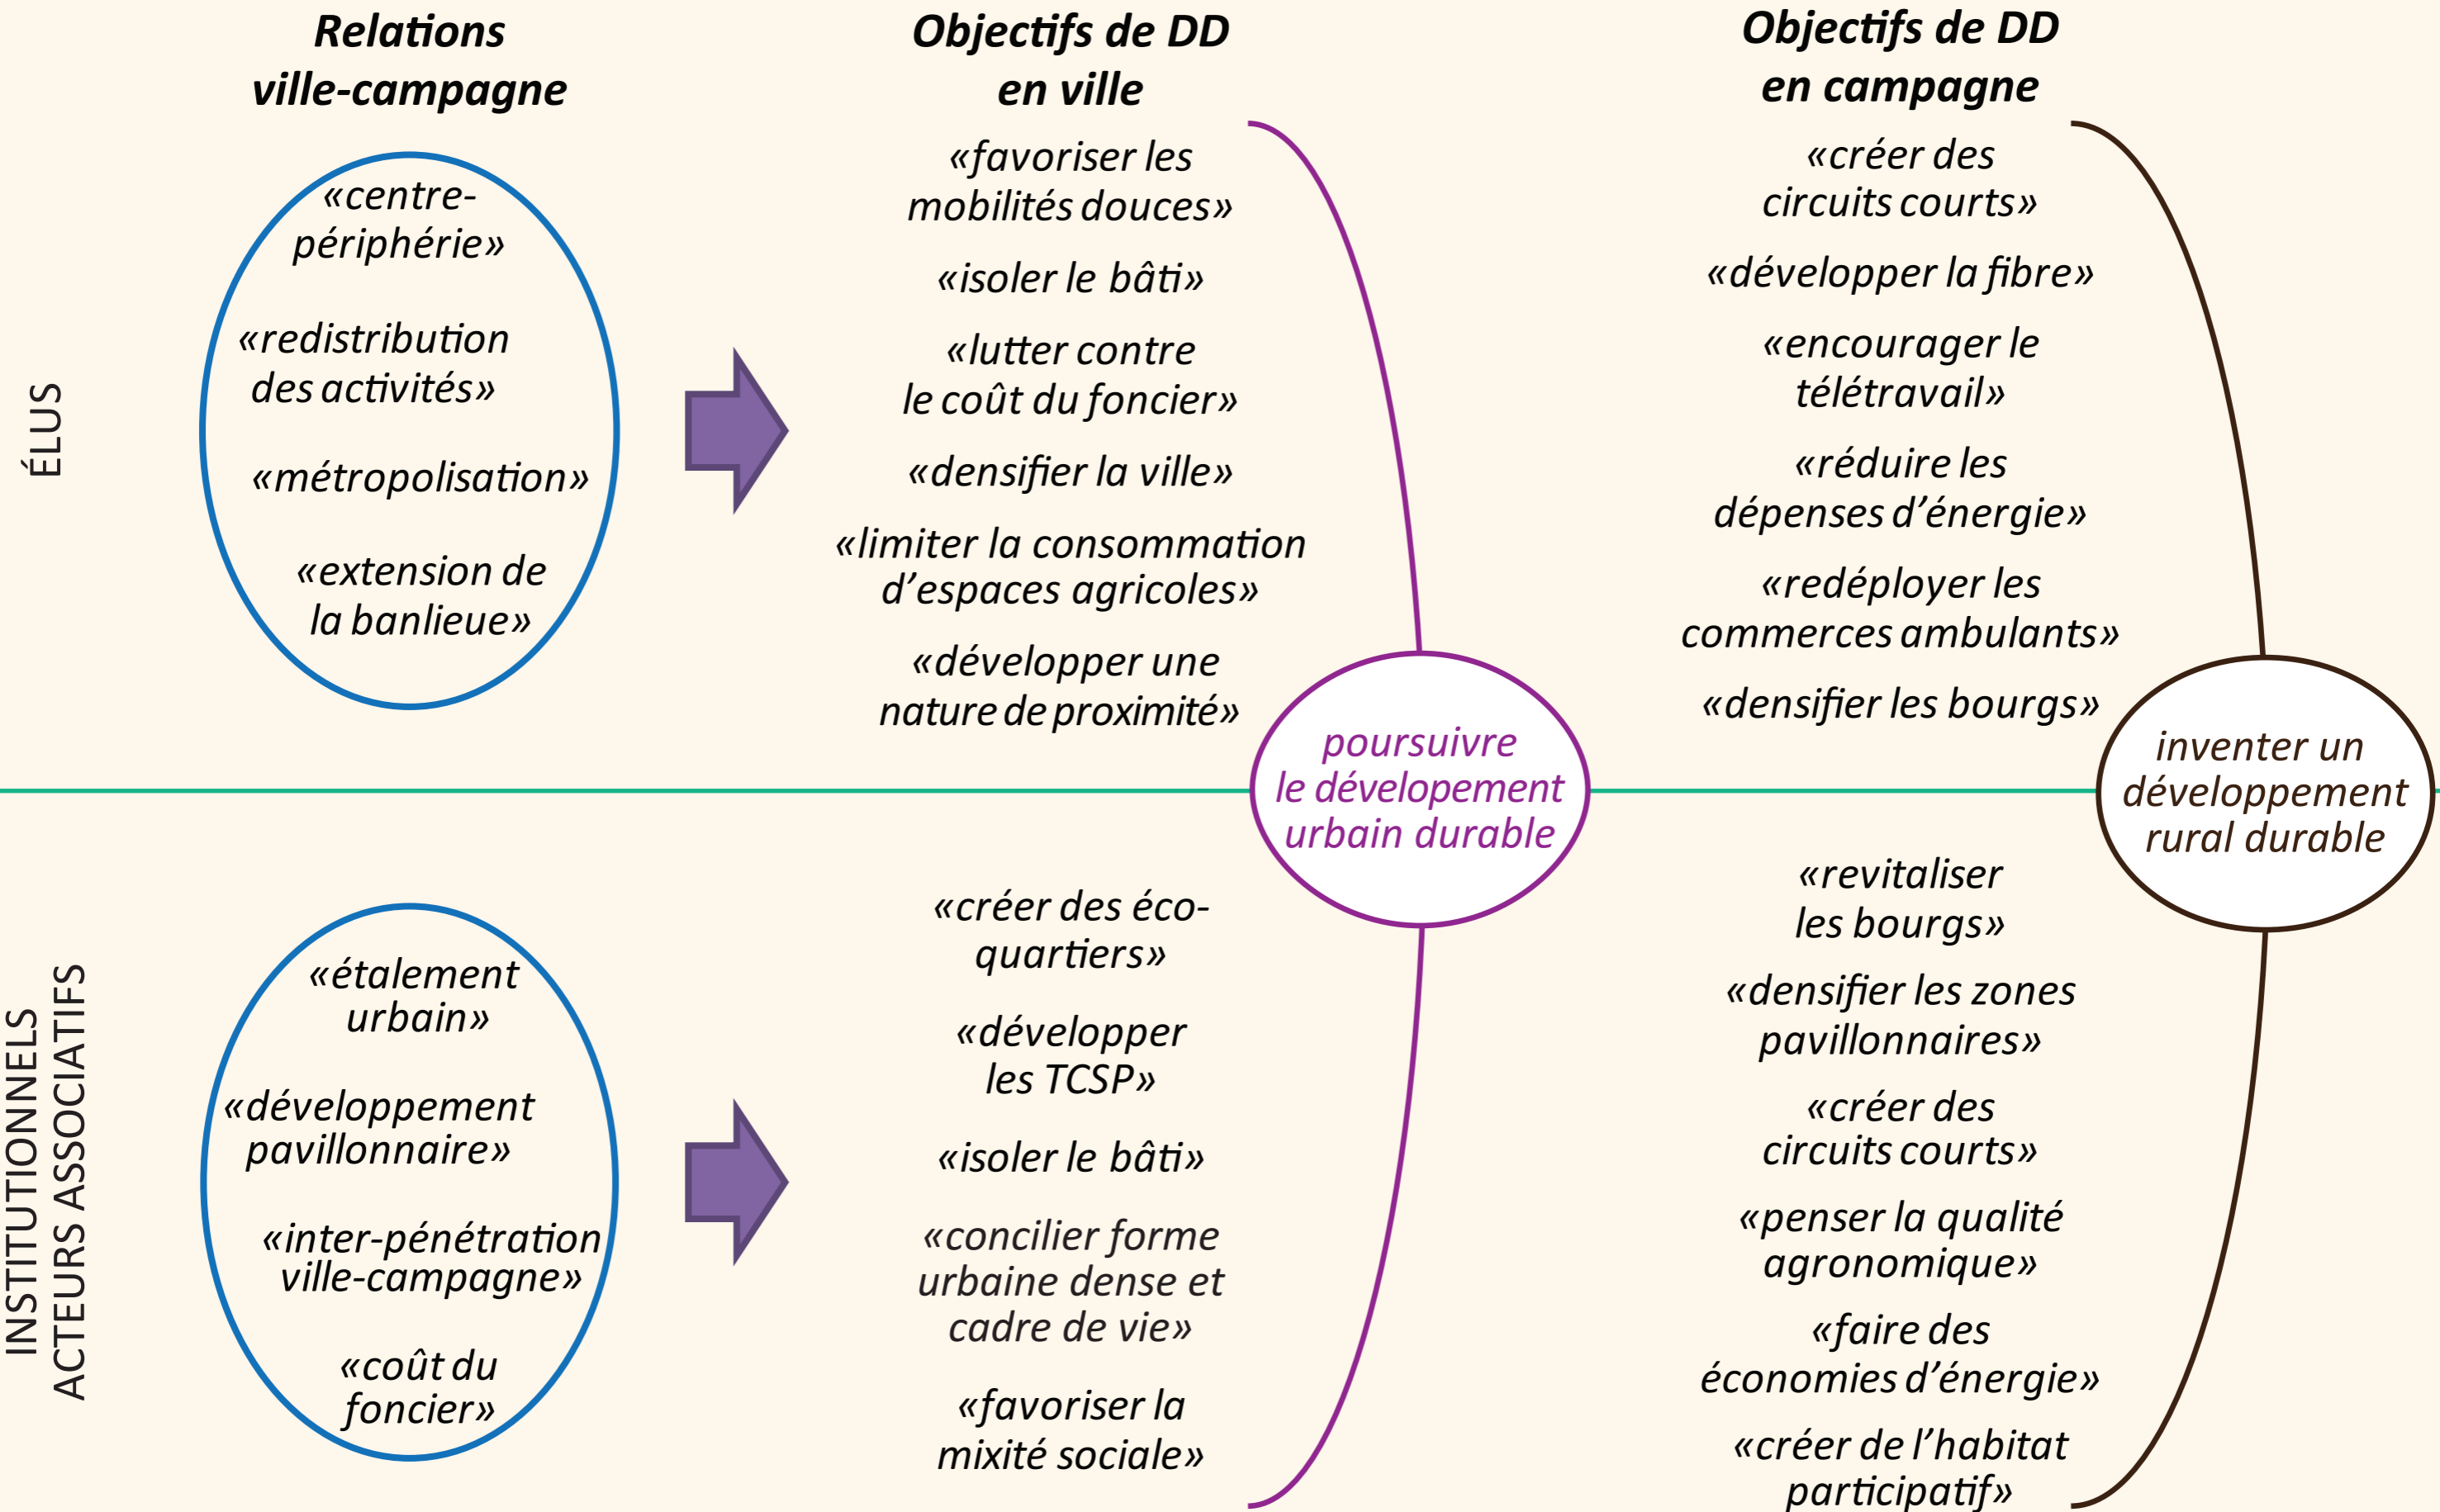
Relations ville-campagne

Objectifs de DD en ville

Objectifs de DD en campagne

ÉLUS

«centre-périphérie»

«redistribution des activités»

«métropolisation»

«extension de la banlieue»

«favoriser les mobilités douces»

«isoler le bâti»

«lutter contre le coût du foncier»

«densifier la ville»

«limiter la consommation d'espaces agricoles»

«développer une nature de proximité»

«créer des circuits courts»

«développer la fibre»

«encourager le télétravail»

«réduire les dépenses d'énergie»

«redéployer les commerces ambulants»

«densifier les bourgs»

poursuivre le dévelopement urbain durable

inventer un développement rural durable

INSTITUTIONNELS ACTEURS ASSOCIATIFS

«étalement urbain»

«développement pavillonnaire»

«inter-pénétration ville-campagne»

«coût du foncier»

«créer des éco-quartiers»

«développer les TCSP»

«isoler le bâti»

«concilier forme urbaine dense et cadre de vie»

«favoriser la mixité sociale»

«revitaliser les bourgs»

«densifier les zones pavillonnaires»

«créer des circuits courts»

«penser la qualité agronomique»

«faire des économies d'énergie»

«créer de l'habitat participatif»